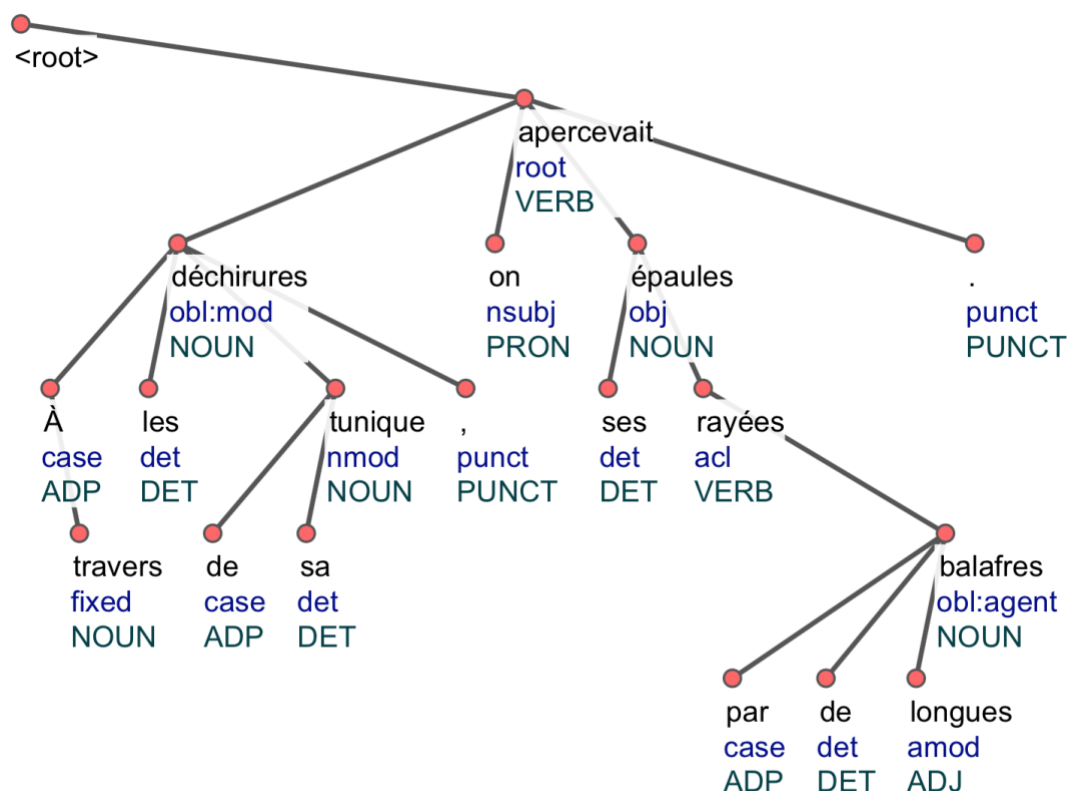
<root>

apercevait
root
VERB

déchirures
obl:mod
NOUN

on
nsubj
PRON

épaules
obj
NOUN

.
punct
PUNCT

À
case
ADP

les
det
DET

tunique
nmod
NOUN

,
punct
PUNCT

ses
det
DET

rayées
acl
VERB

travers
fixed
NOUN

de
case
ADP

sa
det
DET

balafres
obl:agent
NOUN

par
case
ADP

de
det
DET

longues
amod
ADJ